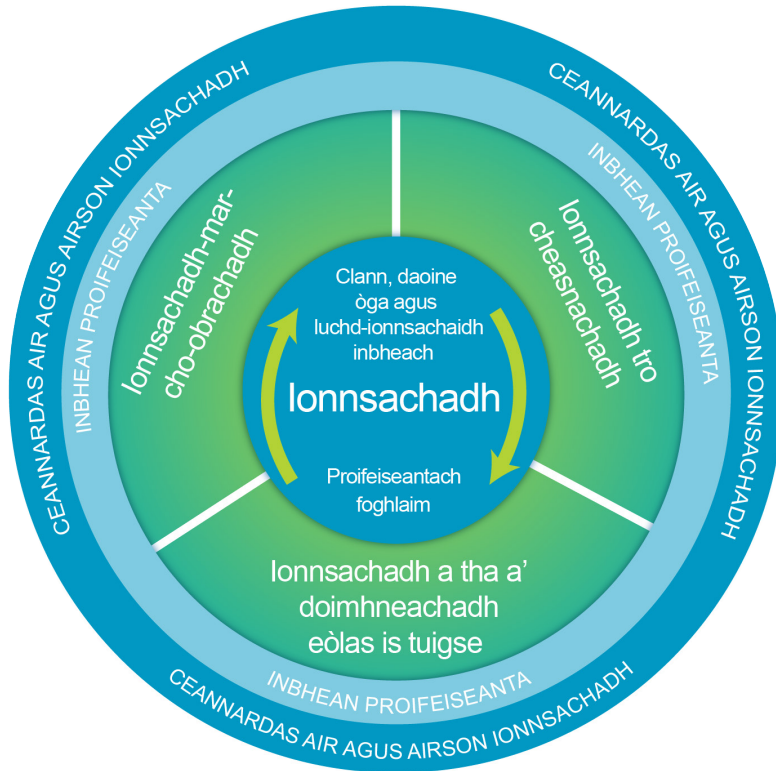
CEANNARDAS AIR AGUS AIRSON IONNSACHADH

CEANNARDAS AIR AGUS AIRSON IONNSACHADH

INBHEAN PROIFEISEANTA

INBHEAN PROIFEISEANTA

Ionnsachadh-mar-cho-obrachadh

Ionnsachadh tro cheasnachadh

Clann, daoine òga agus luchd-ionnsachaidh inbheach

Ionnsachadh

Proifeiseantach foghlaim

Ionnsachadh a tha a' doimhneachadh eòlas is tuigse

INBHEAN PROIFEISEANTA

CEANNARDAS AIR AGUS AIRSON IONNSACHADH